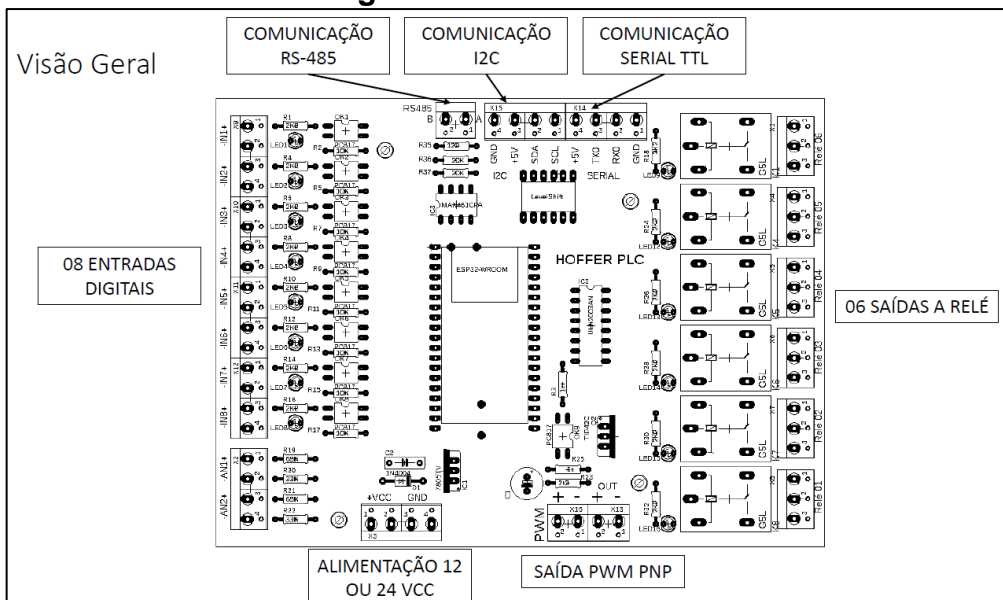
Visão Geral

COMUNICAÇÃO RS-485

COMUNICAÇÃO I2C

COMUNICAÇÃO SERIAL TTL

08 ENTRADAS DIGITAIS

06 SAÍDAS A RELÉ

ALIMENTAÇÃO 12 OU 24 VCC

SAÍDA PWM PNP

RS485
B A
X15
X14
GND +5V SDA SCL
+5V TXD RXD GND
I2C
SERIAL
R35 R36 R37
120 10K 10K
MAX485CPA
LevelShift
ESP32-WROOM
HOFFER PLC
ULN2803AN
IN1 IN2 IN3 IN4 IN5 IN6 IN7 IN8
AN1 AN2
R1 R2 R3 R4 R5 R6 R7 R8 R9 R10 R11 R12 R13 R14 R15 R16 R17
2K0 10K
PC817
LED1 LED2 LED3 LED4 LED5 LED6 LED7 LED8
R19 R20 R21 R22
D1
7805TV
IC1
+VCC GND
X3
PWM
X16 X13
OUT
+ - + -
Rele 06 Rele 05 Rele 04 Rele 03 Rele 02 Rele 01
05L